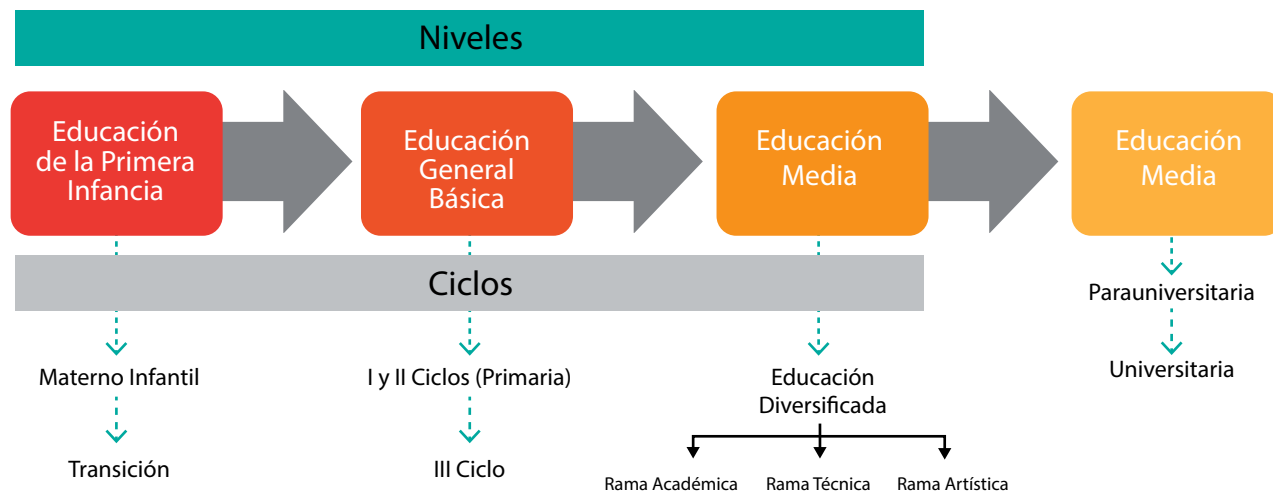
Niveles

Educación de la Primera Infancia

Educación General Básica

Educación Media

Educación Media

Ciclos

Materno Infantil

Transición

I y II Ciclos (Primaria)

III Ciclo

Educación Diversificada

Rama Académica

Rama Técnica

Rama Artística

Parauniversitaria

Universitaria